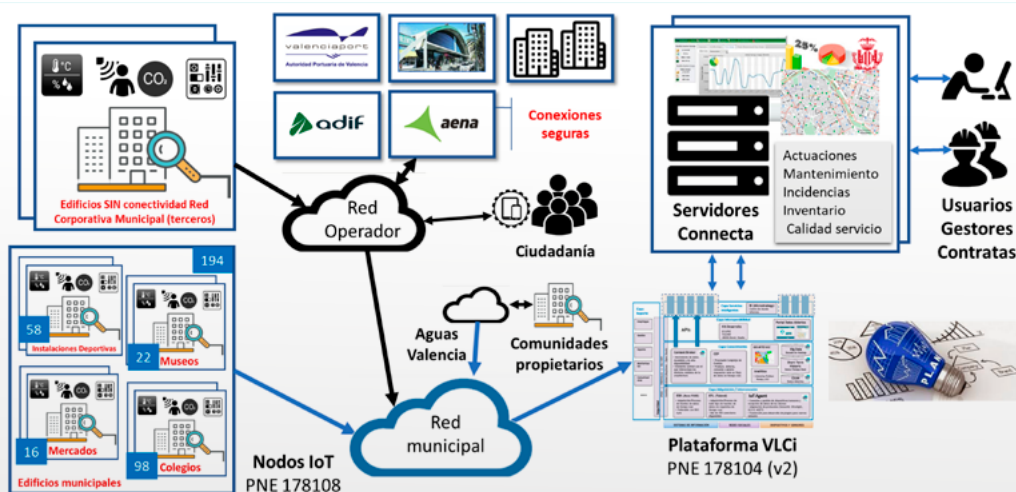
°C
%
CO₂
Edificios SIN conectividad Red Corporativa Municipal (terceros)

valenciaport
Autoridad Portuaria de Valencia
adif
aena
Conexiones seguras

Red Operador
Ciudadanía

25%
Actuaciones
Mantenimiento
Incidencias
Inventario
Calidad servicio
Servidores Connecta

Usuarios
Gestores
Contratas

194
58
Instalaciones Deportivas
22
Museos
16
Mercados
98
Colegios
Edificios municipales

Aguas Valencia
Comunidades propietarios

Red municipal
Nodos IoT
PNE 178108

Plataforma VLCi
PNE 178104 (v2)